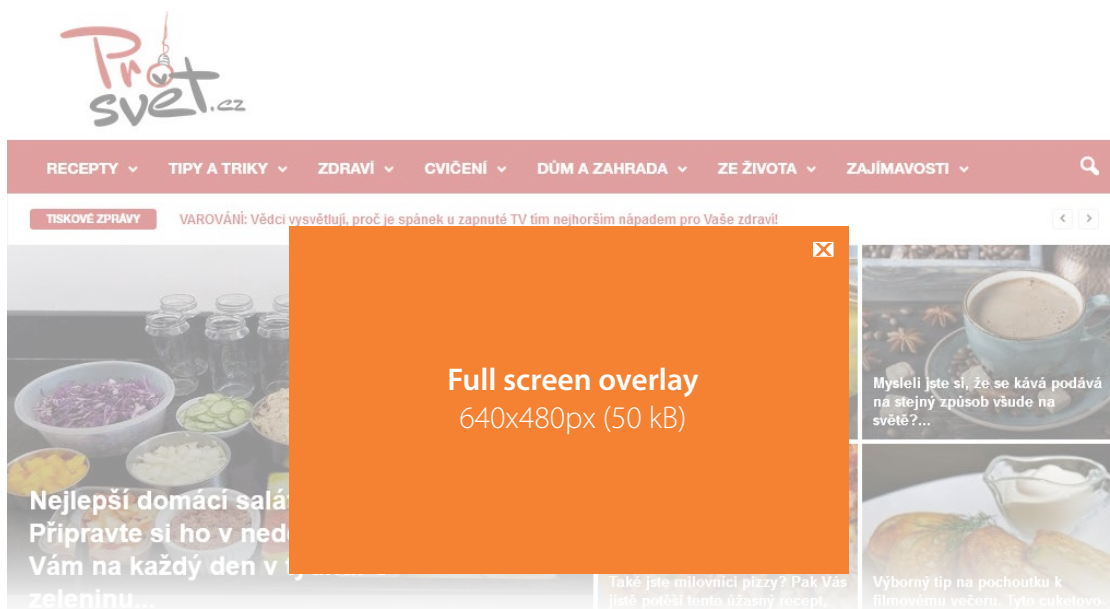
Pro svet.cz

RECEPTY TIPY A TRIKY ZDRAVÍ CVIČENÍ DŮM A ZAHRADA ZE ŽIVOTA ZAJÍMAVOSTI

TISKOVÉ ZPRÁVY VAROVÁNÍ: Vědci vysvětlují, proč je spánek u zapnuté TV tím nejhorším nápadem pro Vaše zdraví!

Full screen overlay
640x480px (50 kB)

Nejlepší domácí salá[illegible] Připravte si ho v ned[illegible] Vám na každý den v t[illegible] zeleninu...

Mysleli jste si, že se káva podává na stejný způsob všude na světě?...

Také jste milovníci pizzy? Pak Vás jistě potěší tento úžasný recept,

Výborný tip na pochoutku k filmovému večeru. Tyto cuketové